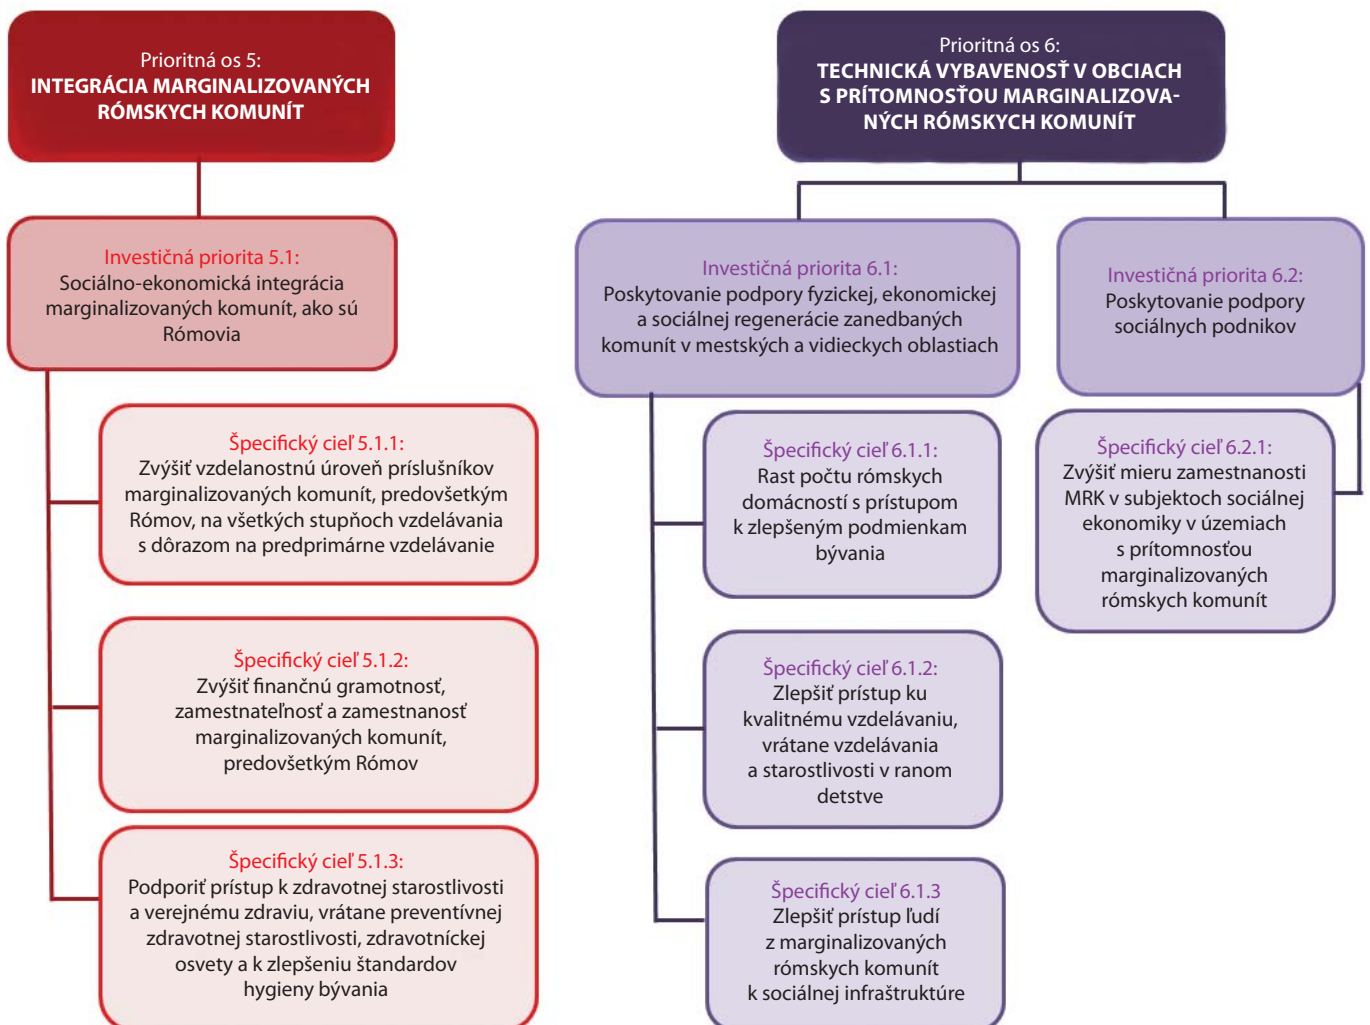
Prioritná os 5:
INTEGRÁCIA MARGINALIZOVANÝCH RÓMSKYCH KOMUNÍT

Investičná priorita 5.1:
Sociálno-ekonomická integrácia marginalizovaných komunít, ako sú Rómovia

Špecifický cieľ 5.1.1:
Zvýšiť vzdelanostnú úroveň príslušníkov marginalizovaných komunít, predovšetkým Rómov, na všetkých stupňoch vzdelávania s dôrazom na predprimárne vzdelávanie

Špecifický cieľ 5.1.2:
Zvýšiť finančnú gramotnosť, zamestnateľnosť a zamestnanosť marginalizovaných komunít, predovšetkým Rómov

Špecifický cieľ 5.1.3:
Podporiť prístup k zdravotnej starostlivosti a verejnému zdraviu, vrátane preventívnej zdravotnej starostlivosti, zdravotníckej osvety a k zlepšeniu štandardov hygieny bývania

Prioritná os 6:
TECHNICKÁ VYBAVENOSŤ V OBCIACH S PRÍTOMNOSŤOU MARGINALIZOVANÝCH RÓMSKYCH KOMUNÍT

Investičná priorita 6.1:
Poskytovanie podpory fyzickej, ekonomickej a sociálnej regenerácie zanedbaných komunít v mestských a vidieckych oblastiach

Investičná priorita 6.2:
Poskytovanie podpory sociálnych podnikov

Špecifický cieľ 6.1.1:
Rast počtu rómskych domácností s prístupom k zlepšeným podmienkam bývania

Špecifický cieľ 6.1.2:
Zlepšiť prístup ku kvalitnému vzdelávaniu, vrátane vzdelávania a starostlivosti v ranom detstve

Špecifický cieľ 6.1.3
Zlepšiť prístup ľudí z marginalizovaných rómskych komunít k sociálnej infraštruktúre

Špecifický cieľ 6.2.1:
Zvýšiť mieru zamestnanosti MRK v subjektoch sociálnej ekonomiky v územiach s prítomnosťou marginalizovaných rómskych komunít